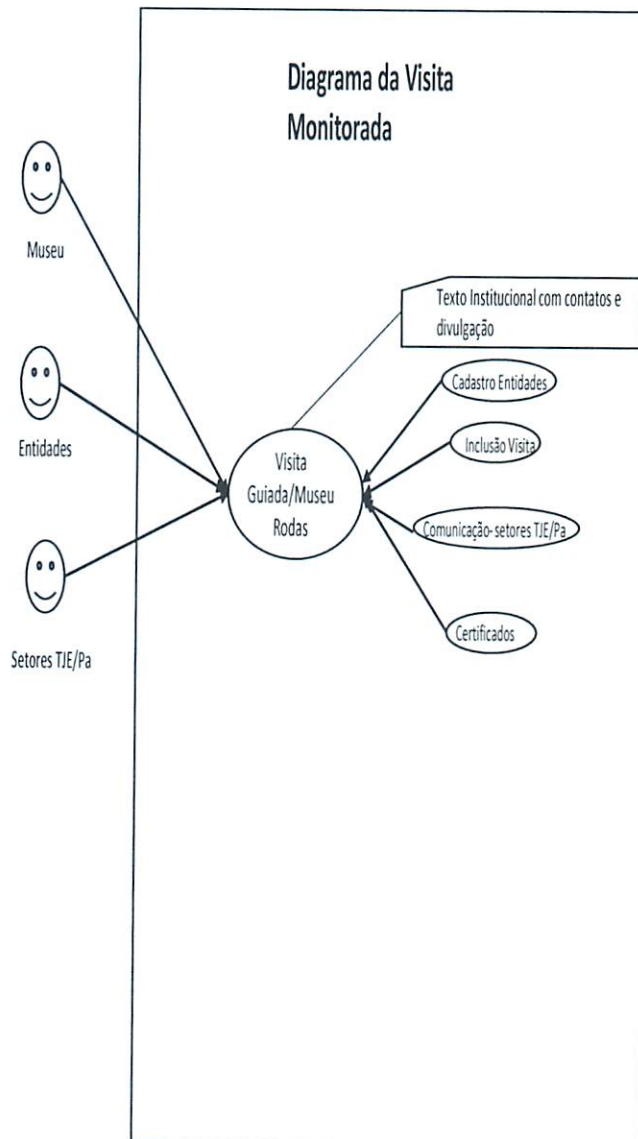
Diagrama da Visita Monitorada

Museu

Entidades

Setores TJE/Pa

Texto Institucional com contatos e divulgação

Visita Guiada/Museu Rodas

Cadastro Entidades

Inclusão Visita

Comunicação-setores TJE/Pa

Certificados